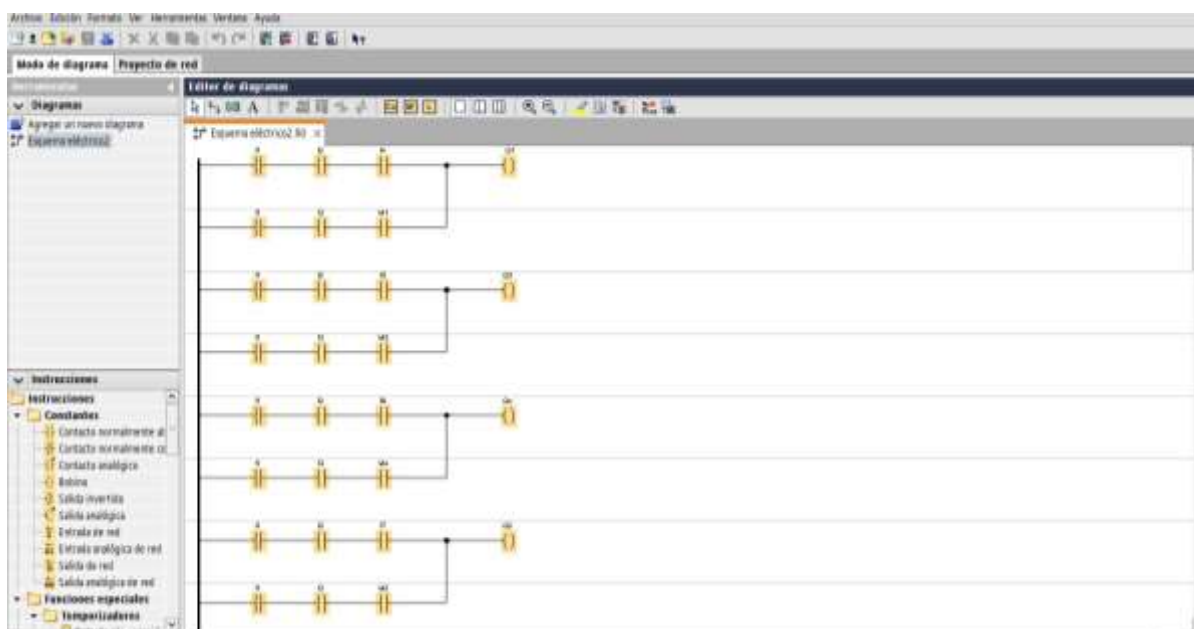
Archivo Edición Formato Ver Herramientas Ventana Ayuda

Modo de diagrama Proyecto de red

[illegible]

Diagramas

Agregar un nuevo diagrama
Esquema eléctrico2

Editor de diagramas

Esquema eléctrico2.lld ×

Instrucciones

Instrucciones
Constantes
Contacto normalmente ab
Contacto normalmente ce
Contacto analógico
Bobina
Salida invertida
Salida analógica
Entrada de red
Entrada analógica de red
Salida de red
Salida analógica de red
Funciones especiales
Temporizadores